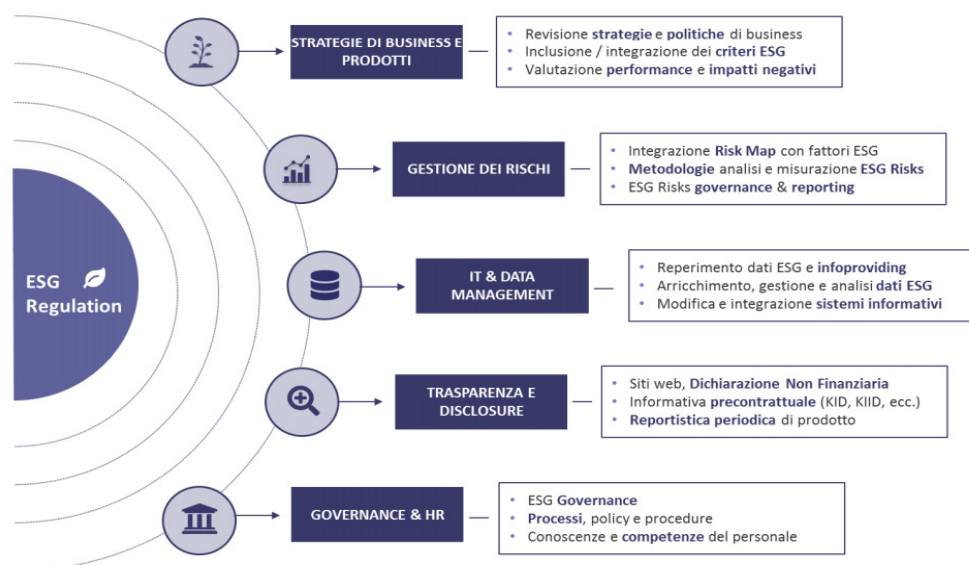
ESG Regulation

STRATEGIE DI BUSINESS E PRODOTTI

- Revisione strategie e politiche di business
- Inclusione / integrazione dei criteri ESG
- Valutazione performance e impatti negativi

GESTIONE DEI RISCHI

- Integrazione Risk Map con fattori ESG
- Metodologie analisi e misurazione ESG Risks
- ESG Risks governance & reporting

IT & DATA MANAGEMENT

- Reperimento dati ESG e infoproviding
- Arricchimento, gestione e analisi dati ESG
- Modifica e integrazione sistemi informativi

TRASPARENZA E DISCLOSURE

- Siti web, Dichiarazione Non Finanziaria
- Informativa precontrattuale (KID, KIID, ecc.)
- Reportistica periodica di prodotto

GOVERNANCE & HR

- ESG Governance
- Processi, policy e procedure
- Conoscenze e competenze del personale